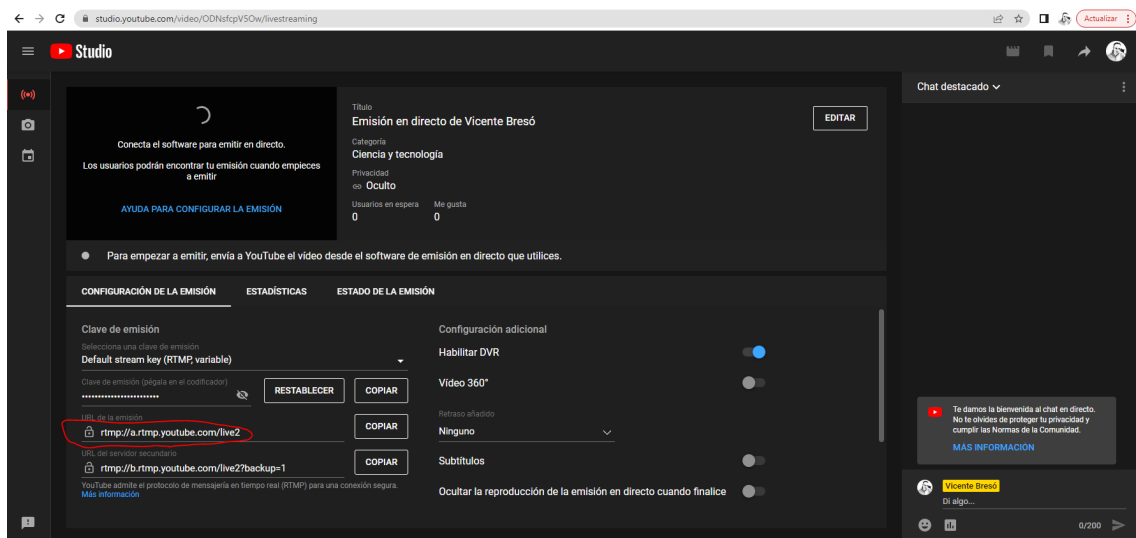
studio.youtube.com/video/ODNsfcpV5Ow/livestreaming

Actualizar

Studio

Conecta el software para emitir en directo.

Los usuarios podrán encontrar tu emisión cuando empieces a emitir

AYUDA PARA CONFIGURAR LA EMISIÓN

Título
Emisión en directo de Vicente Bresó

EDITAR

Categoría
Ciencia y tecnología

Privacidad
Oculto

Usuarios en espera
0

Me gusta
0

Para empezar a emitir, envía a YouTube el vídeo desde el software de emisión en directo que utilices.

CONFIGURACIÓN DE LA EMISIÓN ESTADÍSTICAS ESTADO DE LA EMISIÓN

Clave de emisión

Selecciona una clave de emisión
Default stream key (RTMP, variable)

Clave de emisión (pégala en el codificador)
••••••••••••••••••••••••

RESTABLECER COPIAR

URL de la emisión
rtmp://a.rtmp.youtube.com/live2

COPIAR

URL del servidor secundario
rtmp://b.rtmp.youtube.com/live2?backup=1

COPIAR

YouTube admite el protocolo de mensajería en tiempo real (RTMP) para una conexión segura. Más información

Configuración adicional

Habilitar DVR

Vídeo 360°

Retraso añadido
Ninguno

Subtítulos

Ocultar la reproducción de la emisión en directo cuando finalice

Chat destacado

Te damos la bienvenida al chat en directo. No te olvides de proteger tu privacidad y cumplir las Normas de la Comunidad.

MÁS INFORMACIÓN

Vicente Bresó

Di algo...

0/200